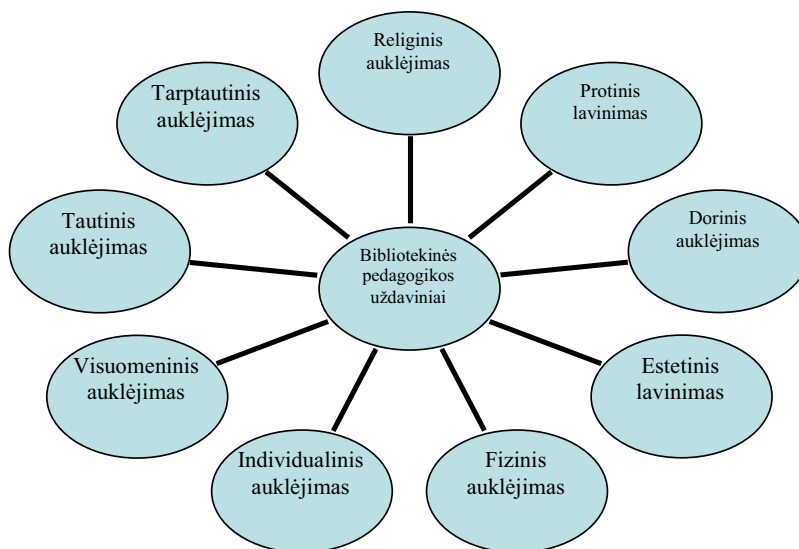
Bibliotekinės pedagogikos uždaviniai

Religinis auklėjimas

Protinis lavinimas

Dorinis auklėjimas

Estetinis lavinimas

Fizinis auklėjimas

Individualinis auklėjimas

Visuomeninis auklėjimas

Tautinis auklėjimas

Tarptautinis auklėjimas